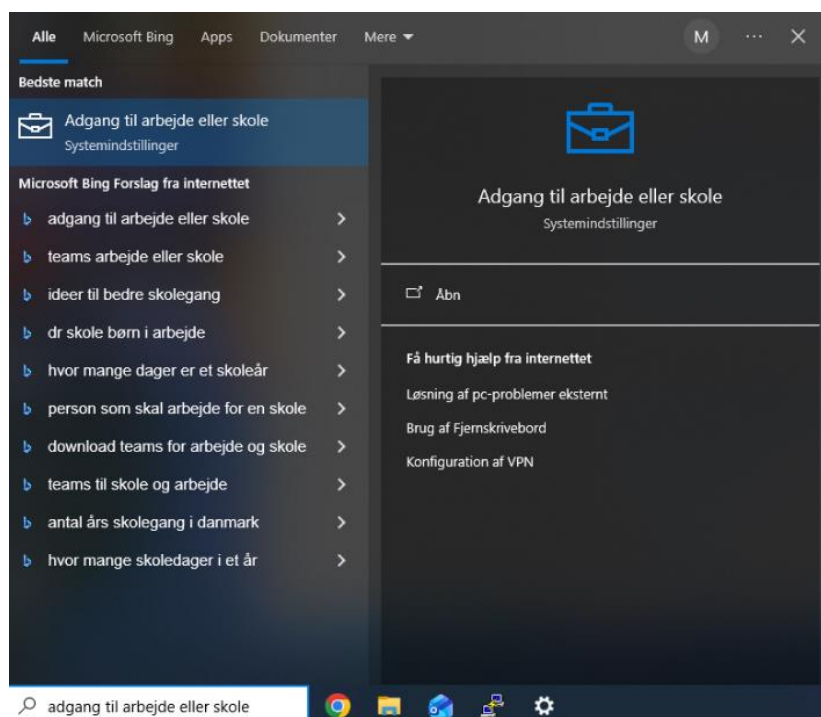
Alle Microsoft Bing Apps Dokumenter Mere ▾ M ··· ✕

Bedste match

Adgang til arbejde eller skole
Systemindstillinger

Microsoft Bing Forslag fra internettet

adgang til arbejde eller skole

teams arbejde eller skole

ideer til bedre skolegang

dr skole børn i arbejde

hvor mange dager er et skoleår

person som skal arbejde for en skole

download teams for arbejde og skole

teams til skole og arbejde

antal års skolegang i danmark

hvor mange skoledager i et år

Adgang til arbejde eller skole
Systemindstillinger

Åbn

Få hurtig hjælp fra internettet

Løsning af pc-problemer eksternt

Brug af Fjernskrivebord

Konfiguration af VPN

adgang til arbejde eller skole